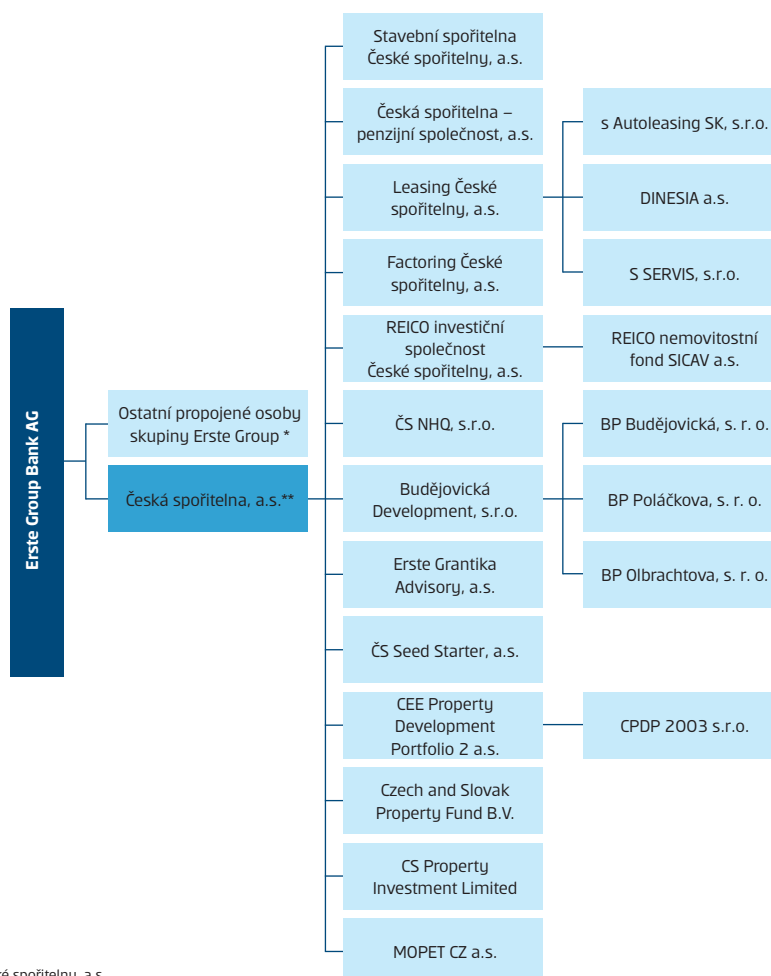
Erste Group Bank AG

Ostatní propojené osoby skupiny Erste Group *

Česká spořitelna, a.s.**

Stavební spořitelna České spořitelny, a.s.

Česká spořitelna – penzijní společnost, a.s.

Leasing České spořitelny, a.s.

Factoring České spořitelny, a.s.

REICO investiční společnost České spořitelny, a.s.

ČS NHQ, s.r.o.

Budějovická Development, s.r.o.

Erste Grantika Advisory, a.s.

ČS Seed Starter, a.s.

CEE Property Development Portfolio 2 a.s.

Czech and Slovak Property Fund B.V.

CS Property Investment Limited

MOPET CZ a.s.

s Autoleasing SK, s.r.o.

DINESIA a.s.

S SERVIS, s.r.o.

REICO nemovitostní fond SICAV a.s.

BP Budějovická, s. r. o.

BP Poláčkova, s. r. o.

BP Olbrachtova, s. r. o.

CPDP 2003 s.r.o.

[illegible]é spořitelny, a.s.